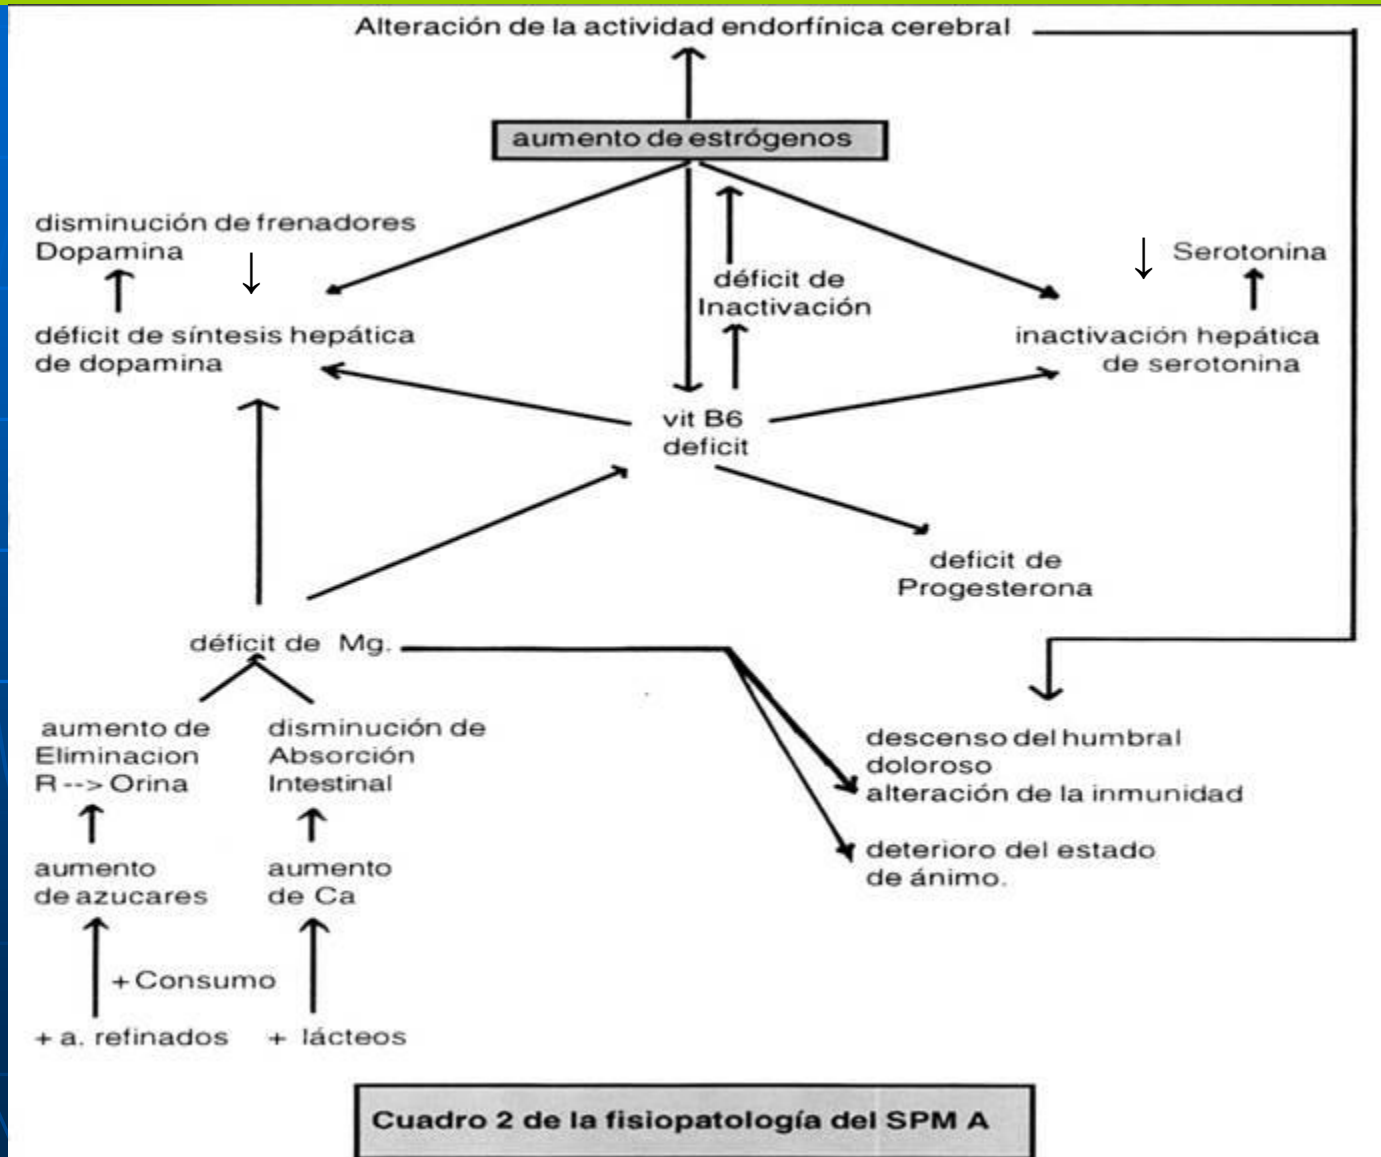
Alteración de la actividad endorfínica cerebral

aumento de estrógenos

disminución de frenadores Dopamina ↓

déficit de síntesis hepática de dopamina

déficit de Inactivación

↓ Serotonina

inactivación hepática de serotonina

vit B6 deficit

deficit de Progesterona

déficit de Mg.

aumento de Eliminacion R --> Orina

disminución de Absorción Intestinal

aumento de azucares

aumento de Ca

+ Consumo

+ a. refinados

+ lácteos

descenso del humbral doloroso
alteración de la inmunidad

deterioro del estado de ánimo.

Cuadro 2 de la fisiopatología del SPM A